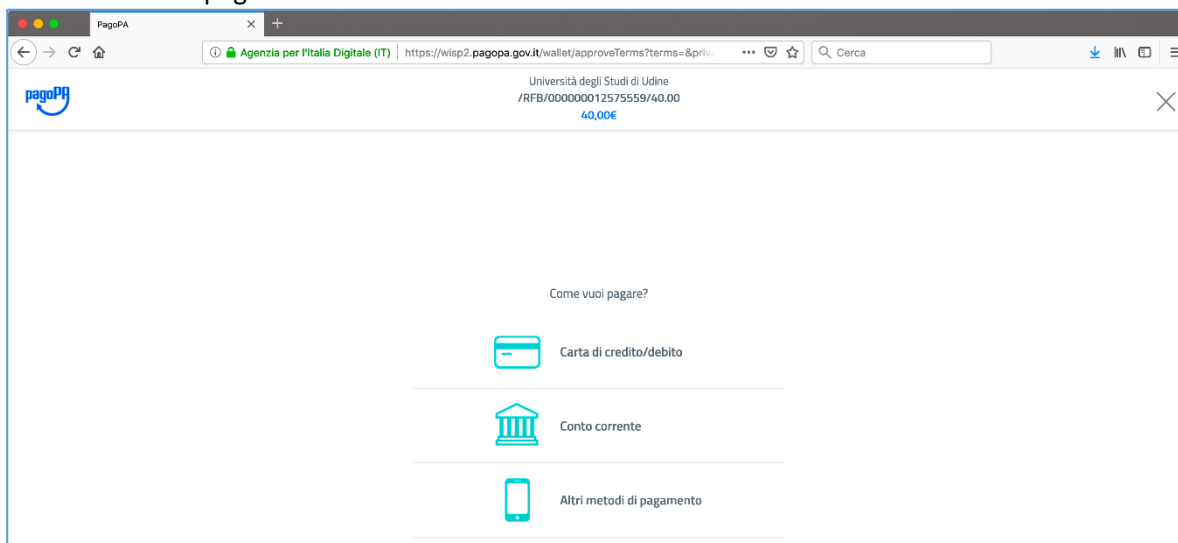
PagoPA

Agenzia per l'Italia Digitale (IT) | https://wisp2.pagopa.gov.it/wallet/approveTerms?terms=&priv

Cerca

pagoPA

Università degli Studi di Udine
/RFB/000000012575559/40.00
40,00€

Come vuoi pagare?

Carta di credito/debito

Conto corrente

Altri metodi di pagamento